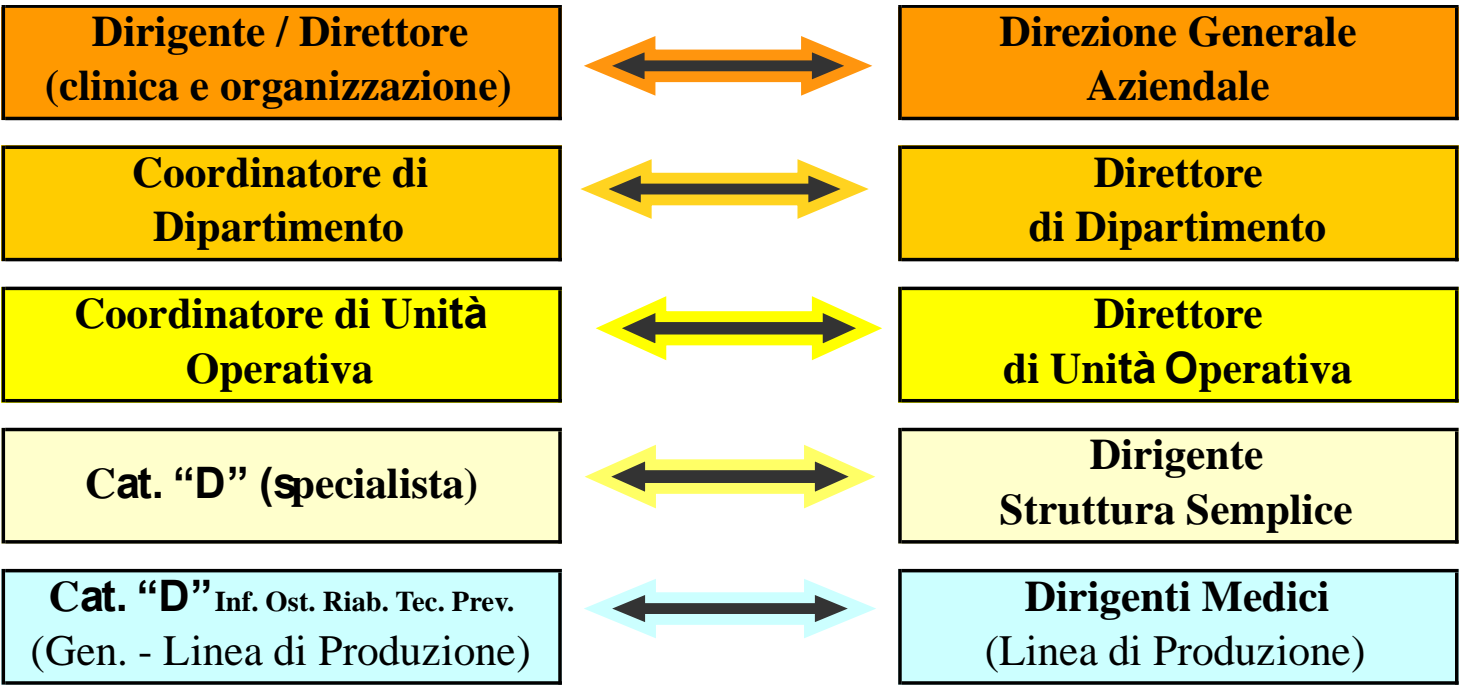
Dirigente / Direttore
(clinica e organizzazione)

Direzione Generale
Aziendale

Coordinatore di
Dipartimento

Direttore
di Dipartimento

Coordinatore di Unità
Operativa

Direttore
di Unità Operativa

Cat. “D” (specialista)

Dirigente
Struttura Semplice

Cat. “D” Inf. Ost. Riab. Tec. Prev.
(Gen. - Linea di Produzione)

Dirigenti Medici
(Linea di Produzione)